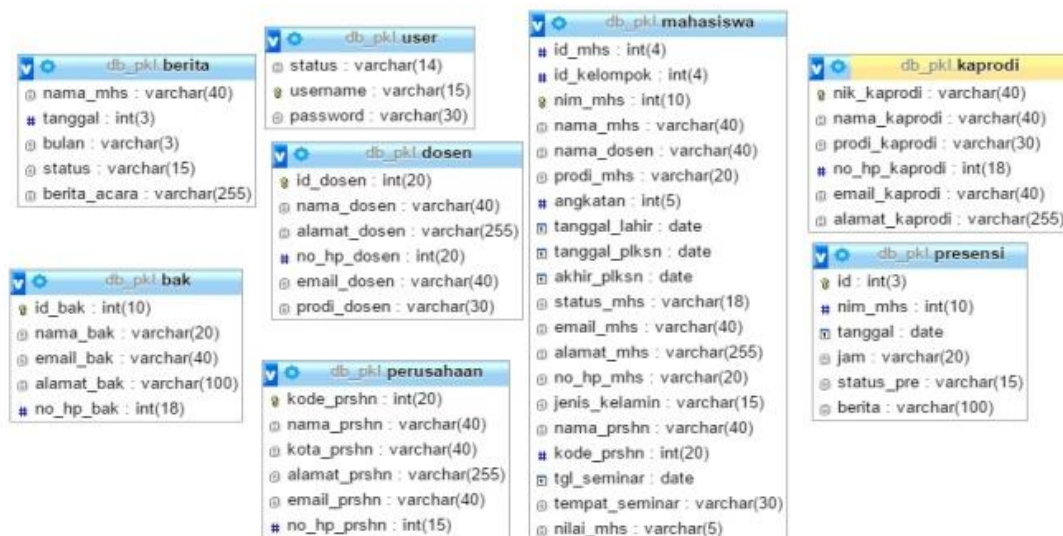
db_pkl.berita
nama_mhs : varchar(40)
tanggal : int(3)
bulan : varchar(3)
status : varchar(15)
berita_acara : varchar(255)

db_pkl.bak
id_bak : int(10)
nama_bak : varchar(20)
email_bak : varchar(40)
alamat_bak : varchar(100)
no_hp_bak : int(18)

db_pkl.user
status : varchar(14)
username : varchar(15)
password : varchar(30)

db_pkl.dosen
id_dosen : int(20)
nama_dosen : varchar(40)
alamat_dosen : varchar(255)
no_hp_dosen : int(20)
email_dosen : varchar(40)
prodi_dosen : varchar(30)

db_pkl.perusahaan
kode_prshn : int(20)
nama_prshn : varchar(40)
kota_prshn : varchar(40)
alamat_prshn : varchar(255)
email_prshn : varchar(40)
no_hp_prshn : int(15)

db_pkl.mahasiswa
id_mhs : int(4)
id_kelompok : int(4)
nim_mhs : int(10)
nama_mhs : varchar(40)
nama_dosen : varchar(40)
prodi_mhs : varchar(20)
angkatan : int(5)
tanggal_lahir : date
tanggal_plksn : date
akhir_plksn : date
status_mhs : varchar(18)
email_mhs : varchar(40)
alamat_mhs : varchar(255)
no_hp_mhs : varchar(20)
jenis_kelamin : varchar(15)
nama_prshn : varchar(40)
kode_prshn : int(20)
tgl_seminar : date
tempat_seminar : varchar(30)
nilai_mhs : varchar(5)

db_pkl.kaprodi
nik_kaprodi : varchar(40)
nama_kaprodi : varchar(40)
prodi_kaprodi : varchar(30)
no_hp_kaprodi : int(18)
email_kaprodi : varchar(40)
alamat_kaprodi : varchar(255)

db_pkl.presensi
id : int(3)
nim_mhs : int(10)
tanggal : date
jam : varchar(20)
status_pre : varchar(15)
berita : varchar(100)